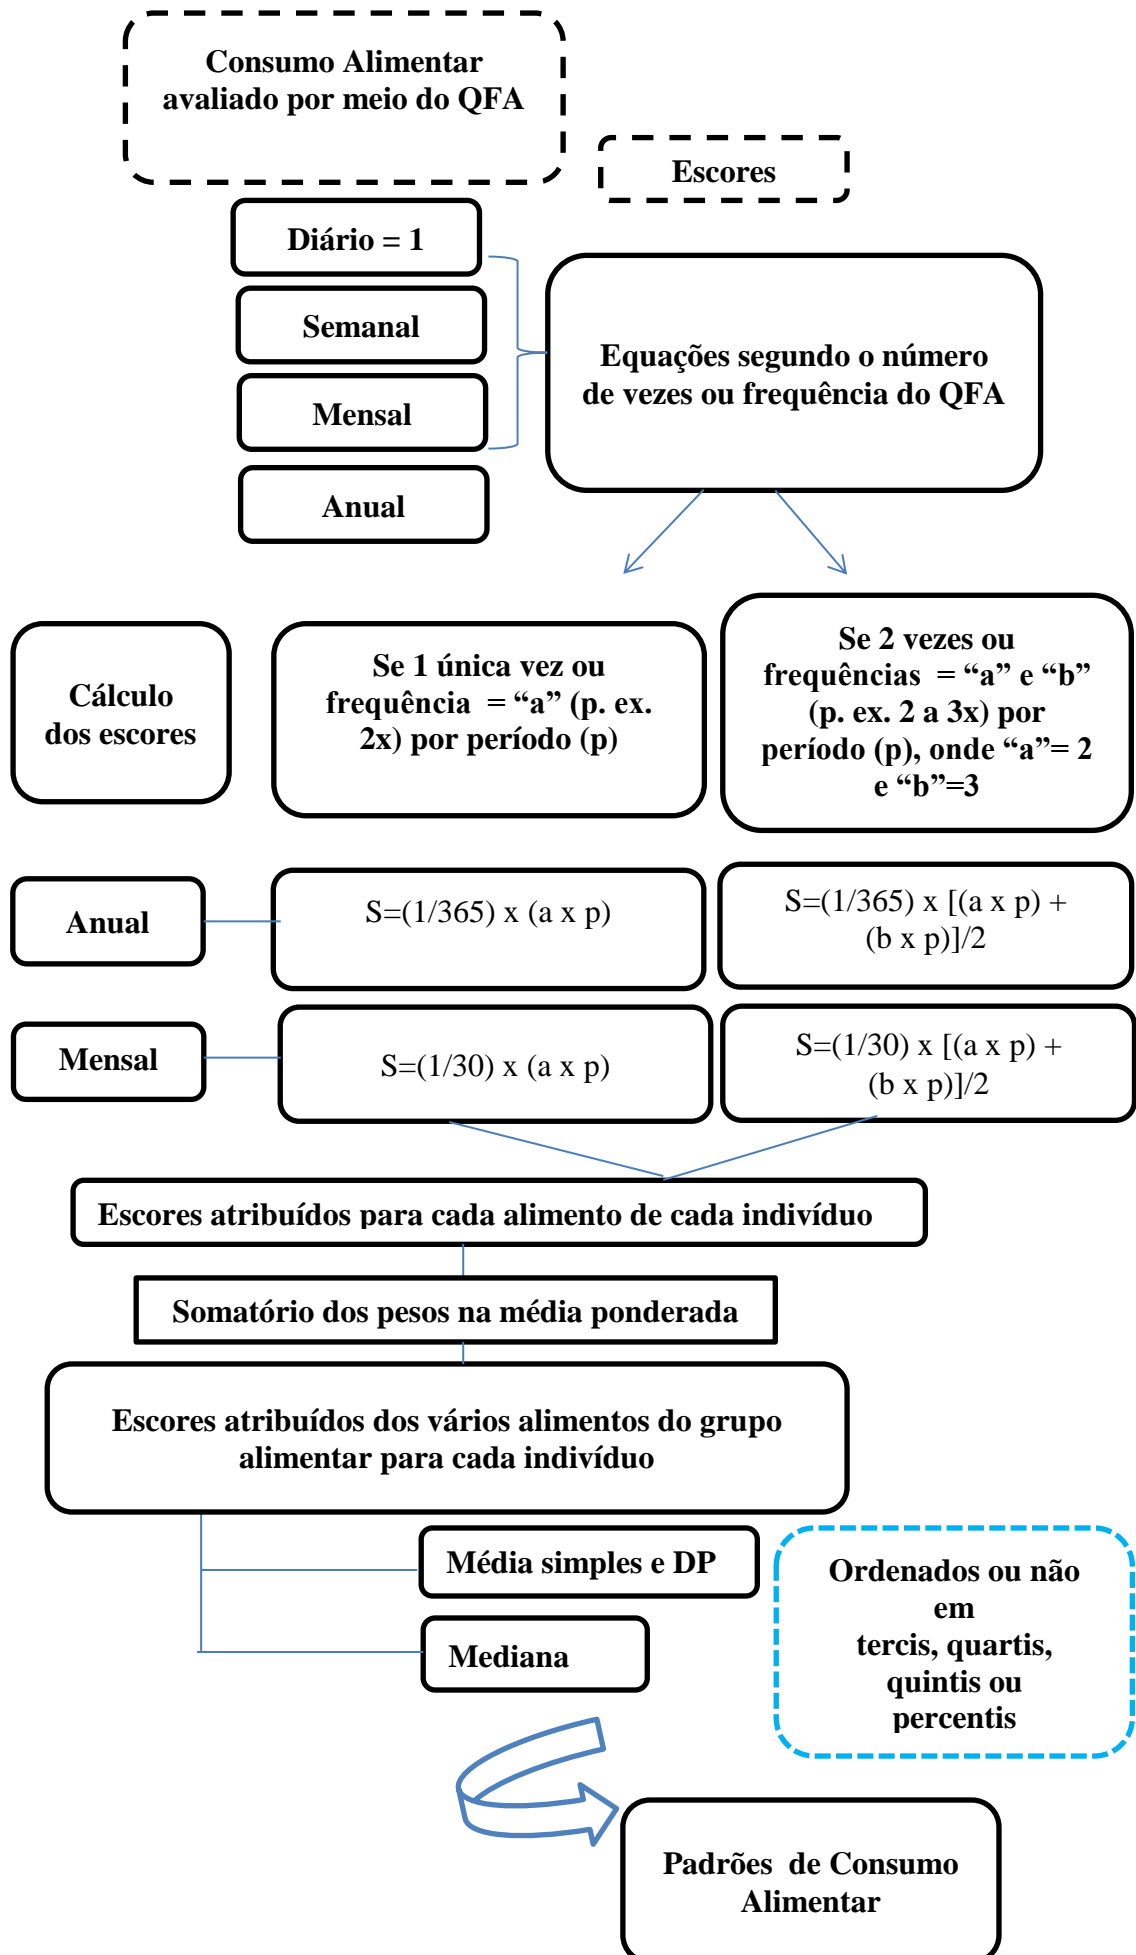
Consumo Alimentar avaliado por meio do QFA

Escores

Diário = 1

Semanal

Mensal

Anual

Equações segundo o número de vezes ou frequência do QFA

Cálculo dos escores

Se 1 única vez ou frequência = “a” (p. ex. 2x) por período (p)

Se 2 vezes ou frequências = “a” e “b” (p. ex. 2 a 3x) por período (p), onde “a”= 2 e “b”=3

Anual

S=(1/365) x (a x p)

S=(1/365) x [(a x p) + (b x p)]/2

Mensal

S=(1/30) x (a x p)

S=(1/30) x [(a x p) + (b x p)]/2

Escores atribuídos para cada alimento de cada indivíduo

Somatório dos pesos na média ponderada

Escores atribuídos dos vários alimentos do grupo alimentar para cada indivíduo

Média simples e DP

Mediana

Ordenados ou não em tercis, quartis, quintis ou percentis

Padrões de Consumo Alimentar